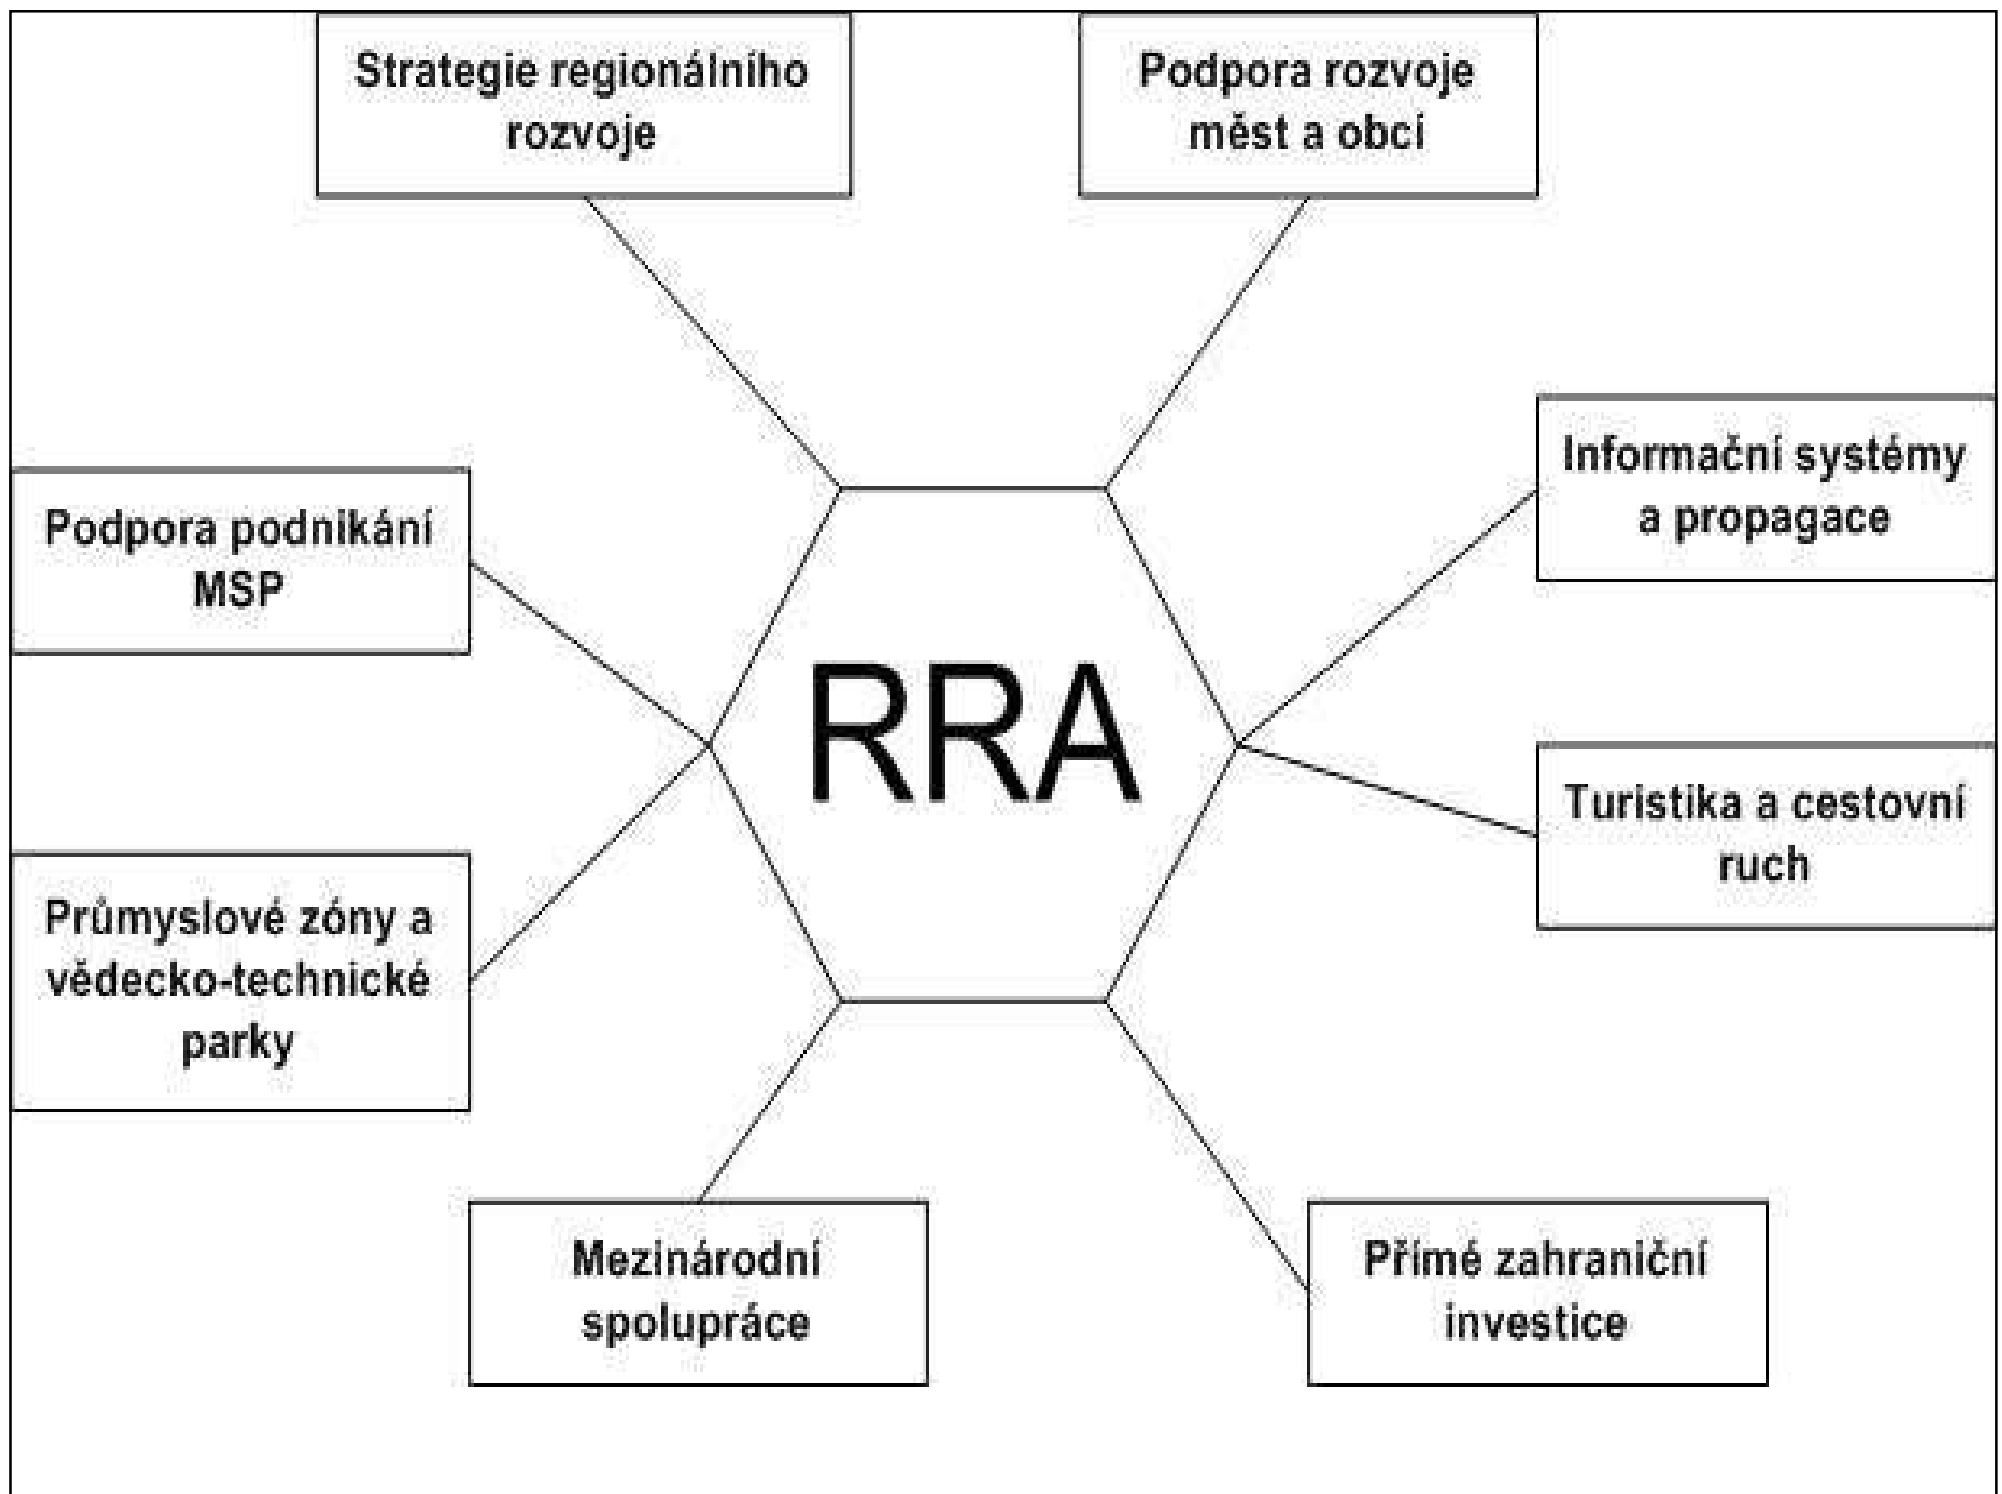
Strategie regionálního rozvoje

Podpora rozvoje měst a obcí

Informační systémy a propagace

Podpora podnikání MSP

RRA

Turistika a cestovní ruch

Průmyslové zóny a vědecko-technické parky

Mezinárodní spolupráce

Přímé zahraniční investice